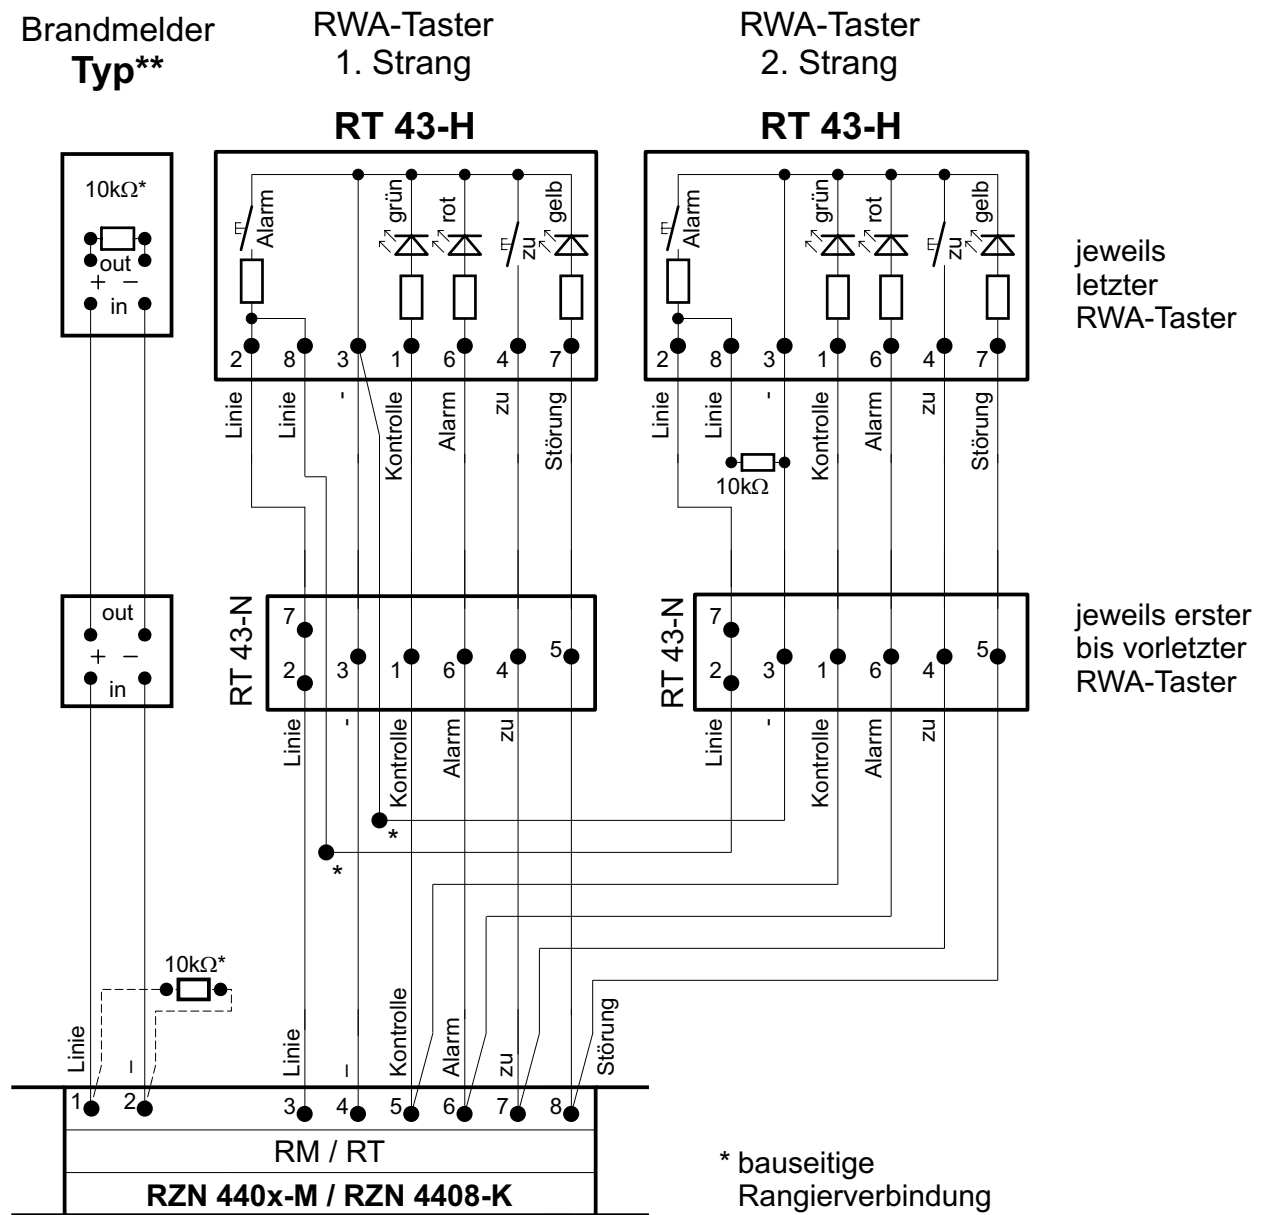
Brandmelder
**Typ****

RWA-Taster
1. Strang

RWA-Taster
2. Strang

**RT 43-H**

**RT 43-H**

10kΩ*
out
+ −
in

Alarm
grün
rot
zu
gelb

2 8 3 1 6 4 7

Linie Linie - Kontrolle Alarm zu Störung

Alarm
grün
rot
zu
gelb

2 8 3 1 6 4 7

Linie Linie - Kontrolle Alarm zu Störung

10kΩ

jeweils
letzter
RWA-Taster

out
+ −
in

RT 43-N
7
2 3 1 6 4 5

Linie - Kontrolle Alarm zu

RT 43-N
7
2 3 1 6 4 5

Linie - Kontrolle Alarm zu

jeweils erster
bis vorletzter
RWA-Taster

*

*

10kΩ*

Linie − Linie − Kontrolle Alarm zu Störung

1 2 3 4 5 6 7 8

RM / RT

**RZN 440x-M / RZN 4408-K**

* bauseitige
Rangierverbindung